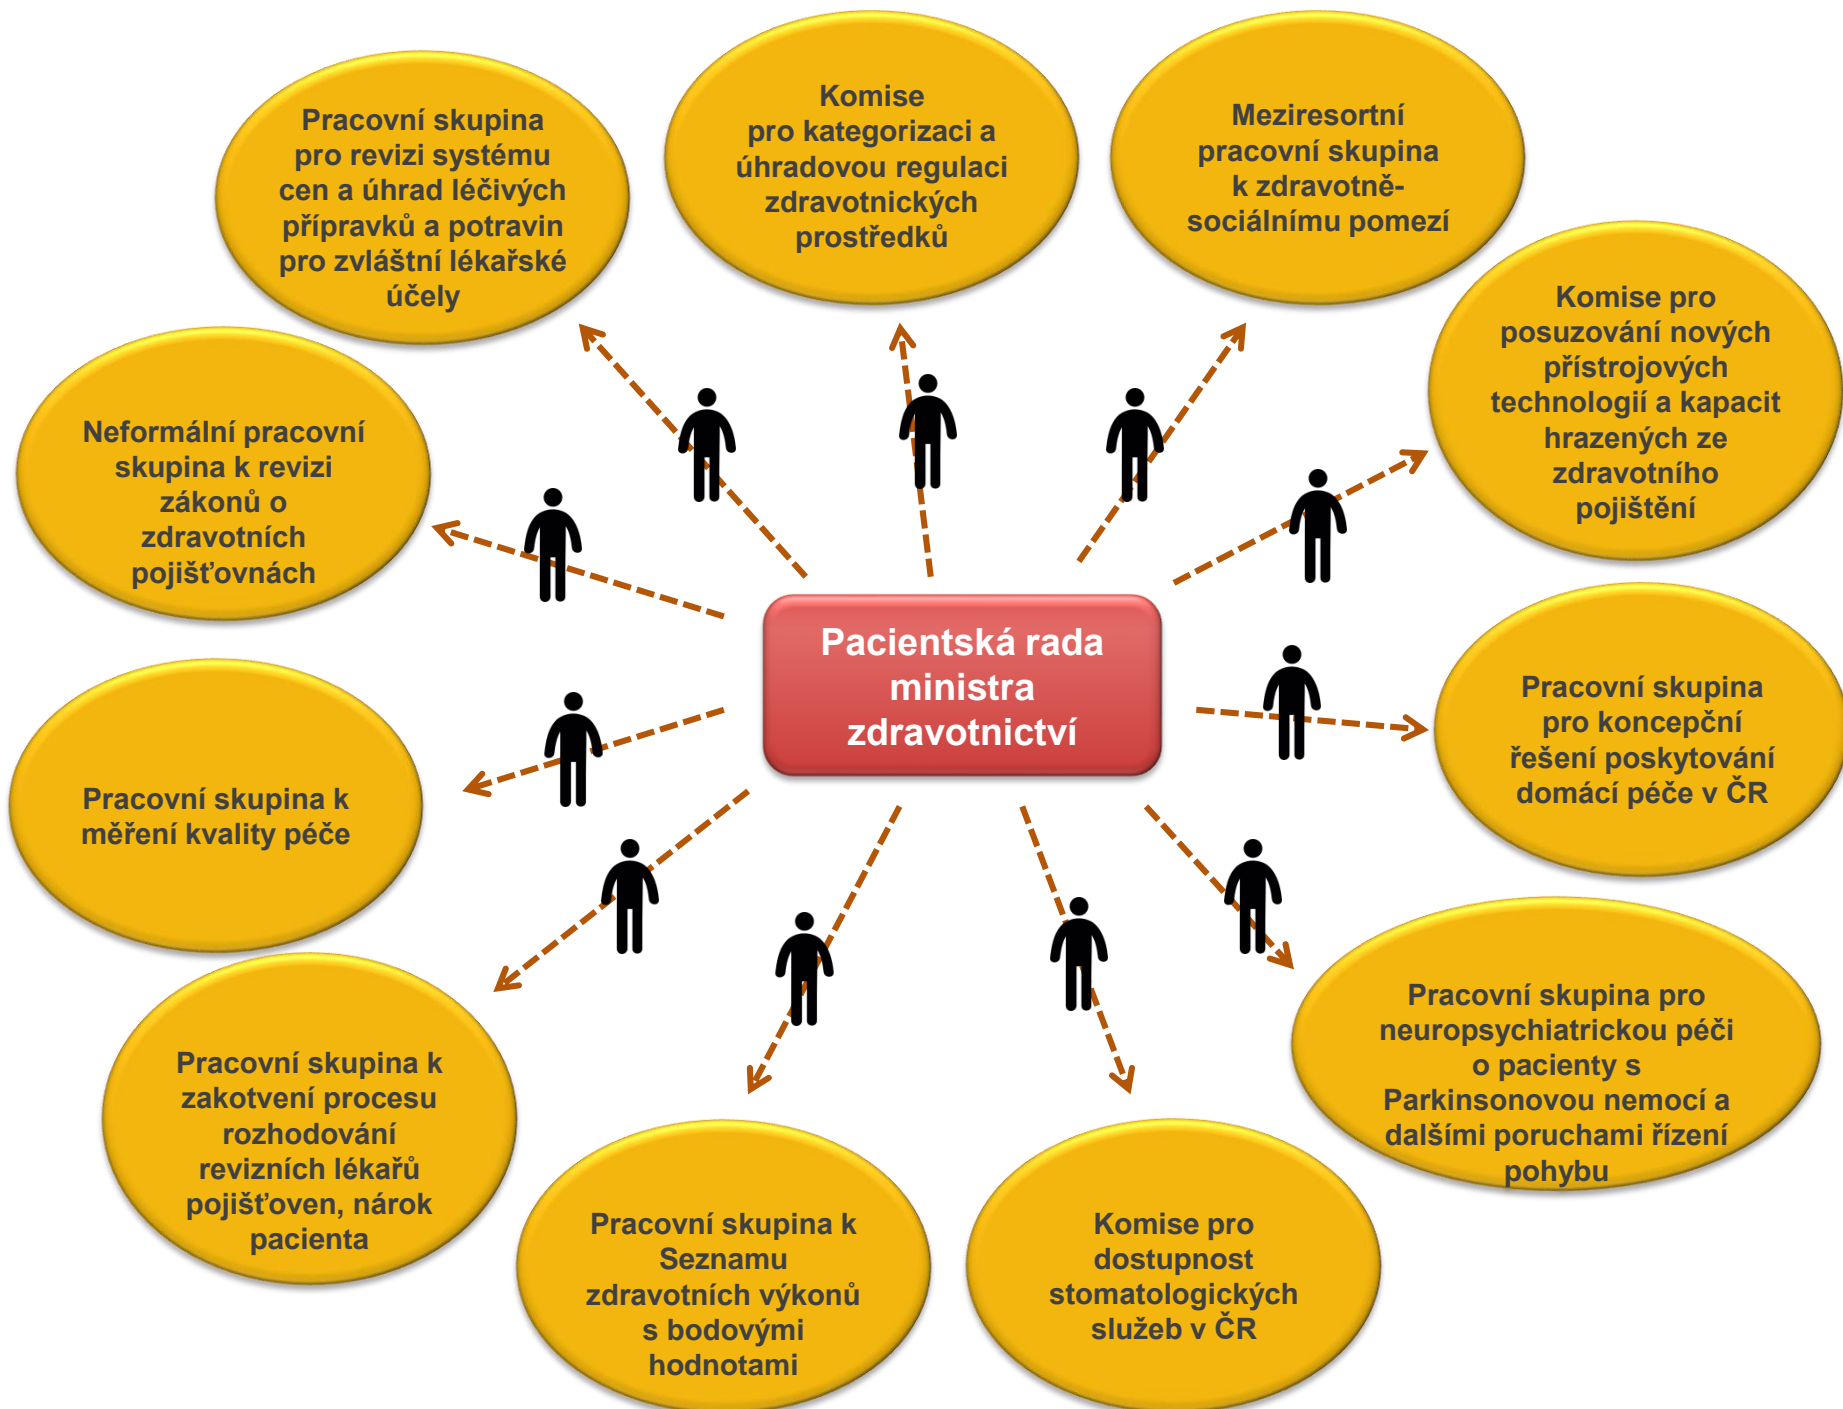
Pracovní skupina pro revizi systému cen a úhrad léčivých přípravků a potravin pro zvláštní lékařské účely

Komise pro kategorizaci a úhradovou regulaci zdravotnických prostředků

Meziresortní pracovní skupina k zdravotně-sociálnímu pomezí

Komise pro posuzování nových přístrojových technologií a kapacit hrazených ze zdravotního pojištění

Neformální pracovní skupina k revizi zákonů o zdravotních pojišťovnách

Pacientská rada ministra zdravotnictví

Pracovní skupina pro koncepční řešení poskytování domácí péče v ČR

Pracovní skupina k měření kvality péče

Pracovní skupina pro neuropsychiatrickou péči o pacienty s Parkinsonovou nemocí a dalšími poruchami řízení pohybu

Pracovní skupina k zakotvení procesu rozhodování revizních lékařů pojišťoven, nárok pacienta

Pracovní skupina k Seznamu zdravotních výkonů s bodovými hodnotami

Komise pro dostupnost stomatologických služeb v ČR